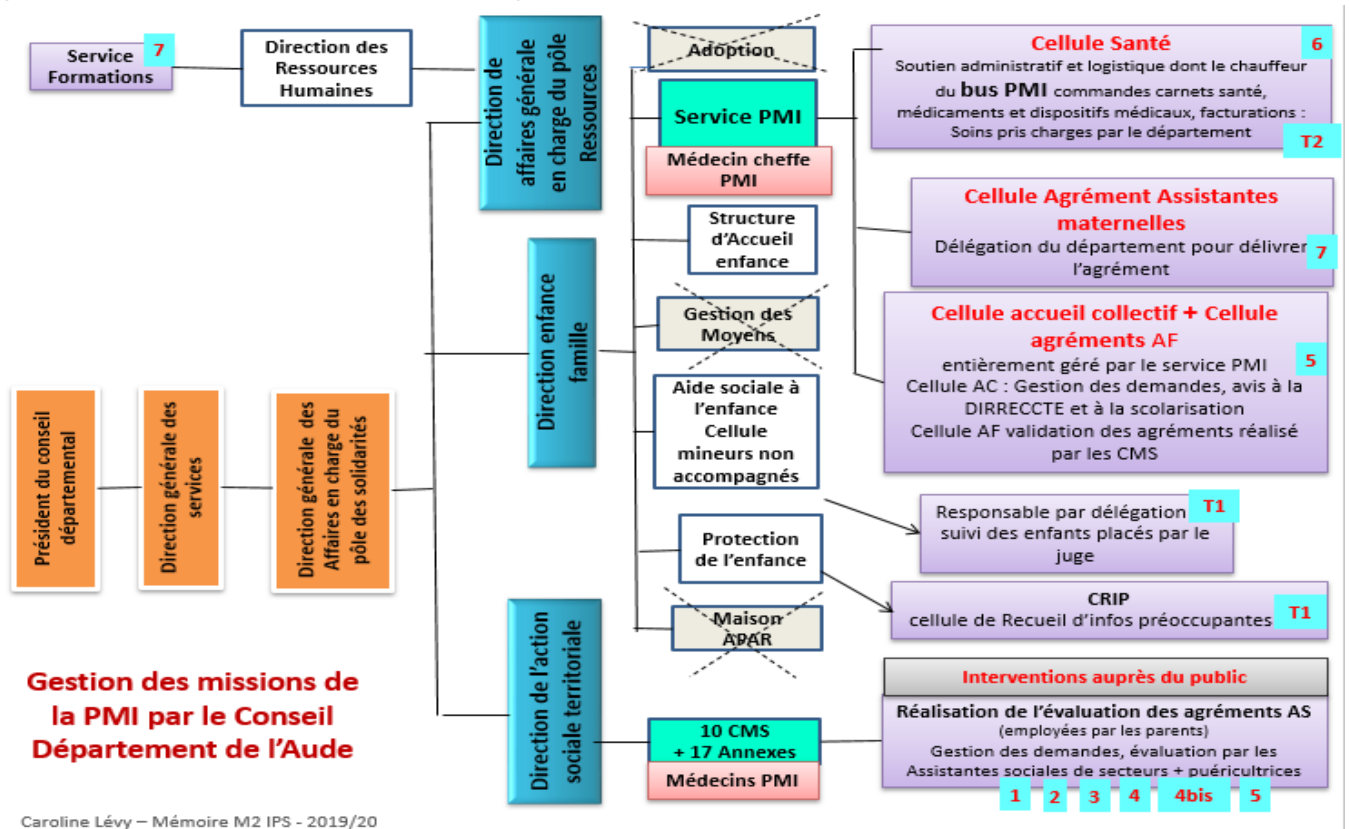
Service Formations 7

Direction des Ressources Humaines

Direction de affaires générale en charge du pôle Ressources

Adoption

Service PMI

Médecin cheffe PMI

Cellule Santé 6
Soutien administratif et logistique dont le chauffeur du bus PMI commandes carnets santé, médicaments et dispositifs médicaux, facturations : Soins pris charges par le département T2

Cellule Agrément Assistantes maternelles
Délégation du département pour délivrer l'agrément 7

Structure d'Accueil enfance

Direction enfance famille

Gestion des Moyens

Cellule accueil collectif + Cellule agréments AF
entièrement géré par le service PMI 5
Cellule AC : Gestion des demandes, avis à la DIRRECCTE et à la scolarisation
Cellule AF validation des agréments réalisé par les CMS

Aide sociale à l'enfance Cellule mineurs non accompagnés

Président du conseil départemental

Direction générale des services

Direction générale des Affaires en charge du pôle des solidarités

Responsable par délégation T1 suivi des enfants placés par le juge

Protection de l'enfance

CRIP
cellule de Recueil d'infos préoccupantes T1

Maison APAR

Direction de l'action sociale territoriale

Gestion des missions de la PMI par le Conseil Département de l'Aude

Interventions auprès du public

10 CMS + 17 Annexes

Médecins PMI

Réalisation de l'évaluation des agréments AS
(employées par les parents)
Gestion des demandes, évaluation par les Assistantes sociales de secteurs + puéricultrices

1 2 3 4 4bis 5

Caroline Lévy – Mémoire M2 IPS - 2019/20